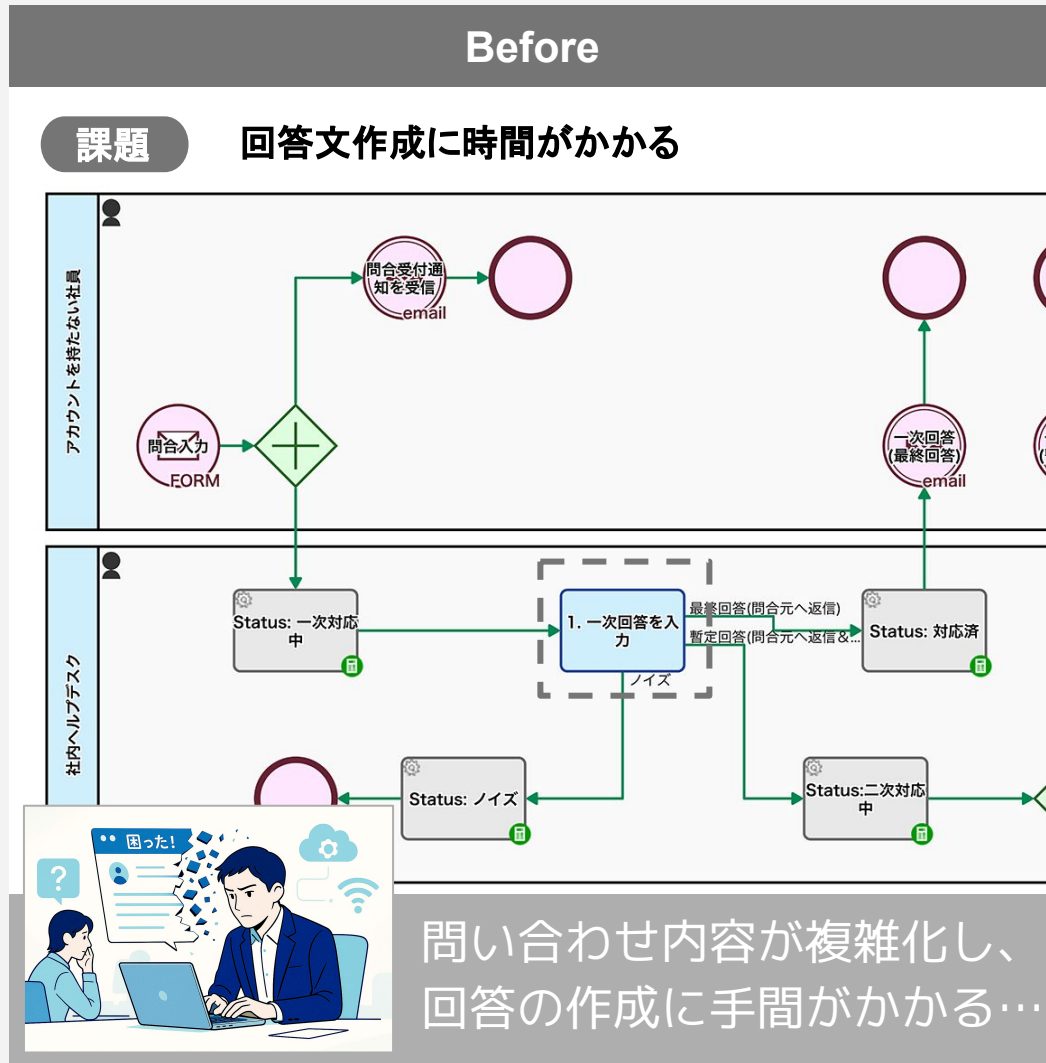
Before

課題 回答文作成に時間がかかる

アカウントを持たない社員

問合受付通知を受信
email

問合入力
FORM

一次回答(最終回答)
email

社内ヘルプデスク

Status: 一次対応中

1. 一次回答を入力

ノイズ

最終回答(問合元へ返信)

暫定回答(問合元へ返信&...

Status: 対応済

Status: ノイズ

Status:二次対応中

困った!

?

問い合わせ内容が複雑化し、回答の作成に手間がかかる…